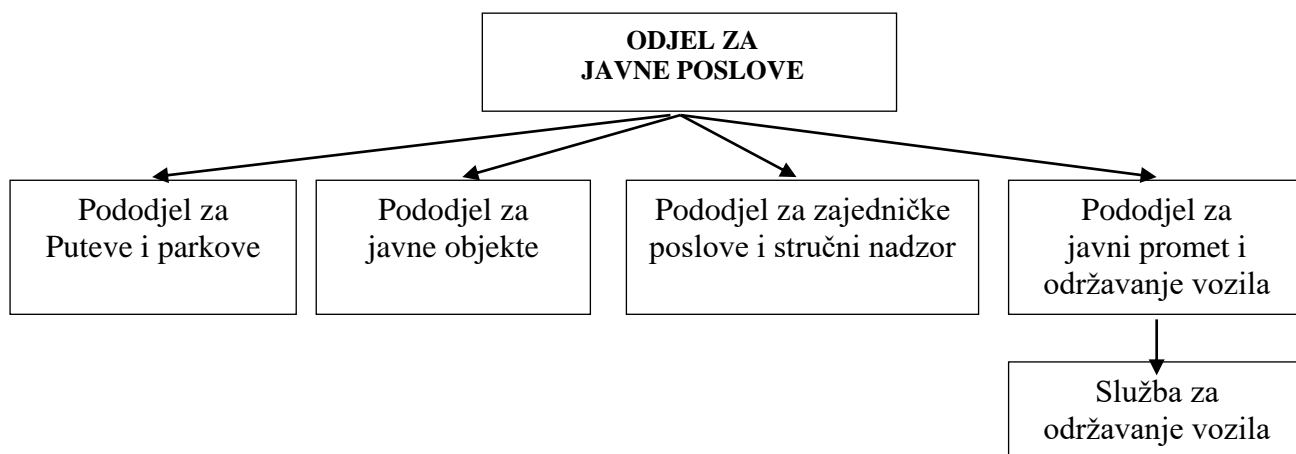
ODJEL ZA
JAVNE POSLOVE

Pododjel za
Puteve i parkove

Pododjel za
javne objekte

Pododjel za zajedničke
poslove i stručni nadzor

Pododjel za
javni promet i
održavanje vozila

Služba za
održavanje vozila